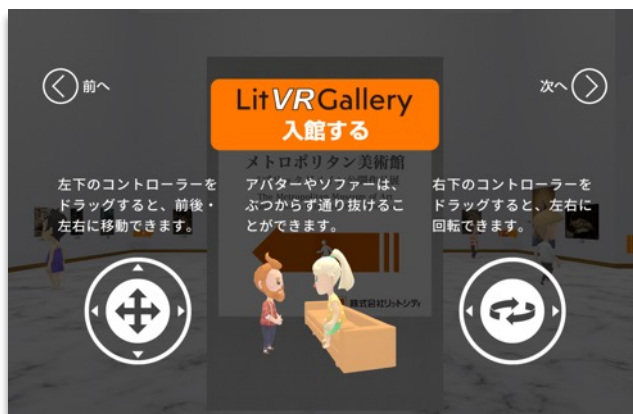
前へ

次へ

LitVRGallery
入館する

メトロポリタン美術館

左下のコントローラーをドラッグすると、前後・左右に移動できます。

アバターやソファーは、ぶつからず通り抜けることができます。

右下のコントローラーをドラッグすると、左右に回転できます。

株式会社リットシティ